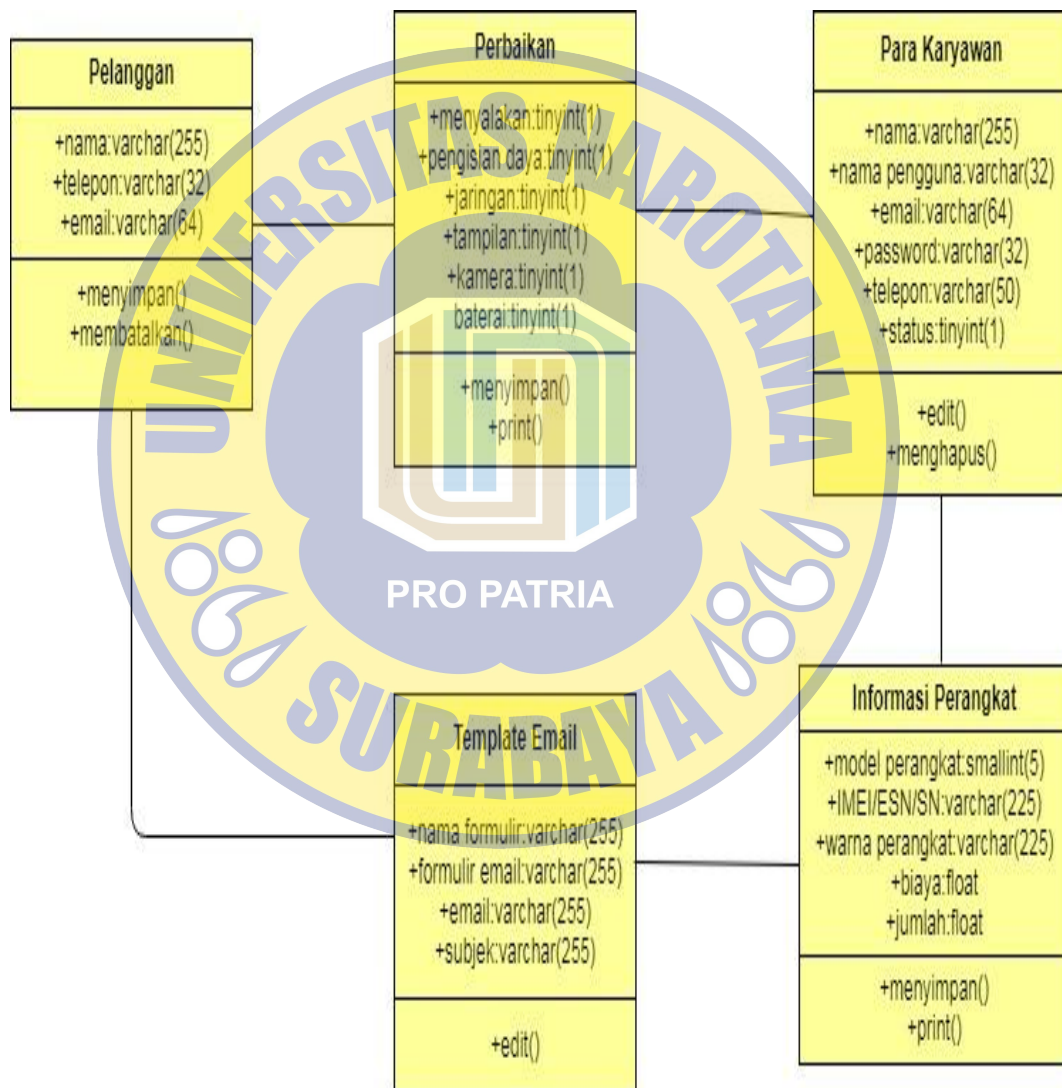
Pelanggan

+nama:varchar(255)
+telepon:varchar(32)
+email:varchar(64)

+menyimpan()
+membatalkan()

Perbaikan

+menyalakan:tinyint(1)
+pengisian daya:tinyint(1)
+jaringan:tinyint(1)
+tampilan:tinyint(1)
+kamera:tinyint(1)
baterai:tinyint(1)

+menyimpan()
+print()

Para Karyawan

+nama:varchar(255)
+nama pengguna:varchar(32)
+email:varchar(64)
+password:varchar(32)
+telepon:varchar(50)
+status:tinyint(1)

+edit()
+menghapus()

UNIVERSITAS NAROTAMA
PRO PATRIA
SURABAYA

Template Email

+nama formulir:varchar(255)
+formulir email:varchar(255)
+email:varchar(255)
+subjek:varchar(255)

+edit()

Informasi Perangkat

+model perangkat:smallint(5)
+IMEI/ESN/SN:varchar(225)
+warna perangkat:varchar(225)
+biaya:float
+jumlah:float

+menyimpan()
+print()